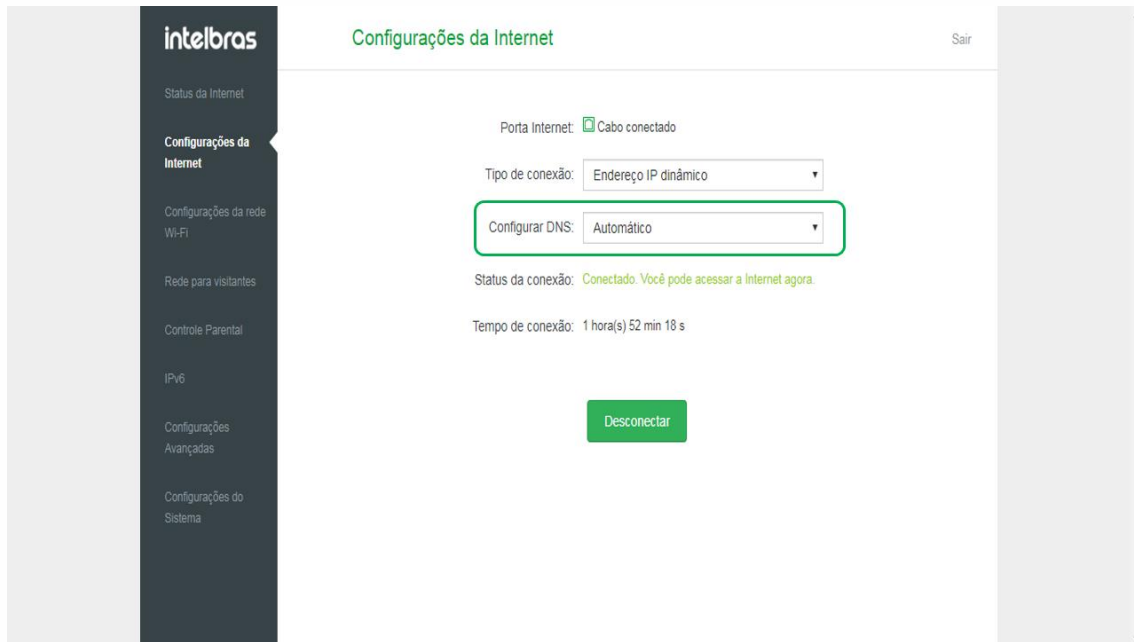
intelbras

Status da Internet

Configurações da Internet

Configurações da rede Wi-Fi

Rede para visitantes

Controle Parental

IPv6

Configurações Avançadas

Configurações do Sistema

Configurações da Internet

Sair

Porta Internet: Cabo conectado

Tipo de conexão: Endereço IP dinâmico

Configurar DNS: Automático

Status da conexão: Conectado. Você pode acessar a Internet agora.

Tempo de conexão: 1 hora(s) 52 min 18 s

Desconectar